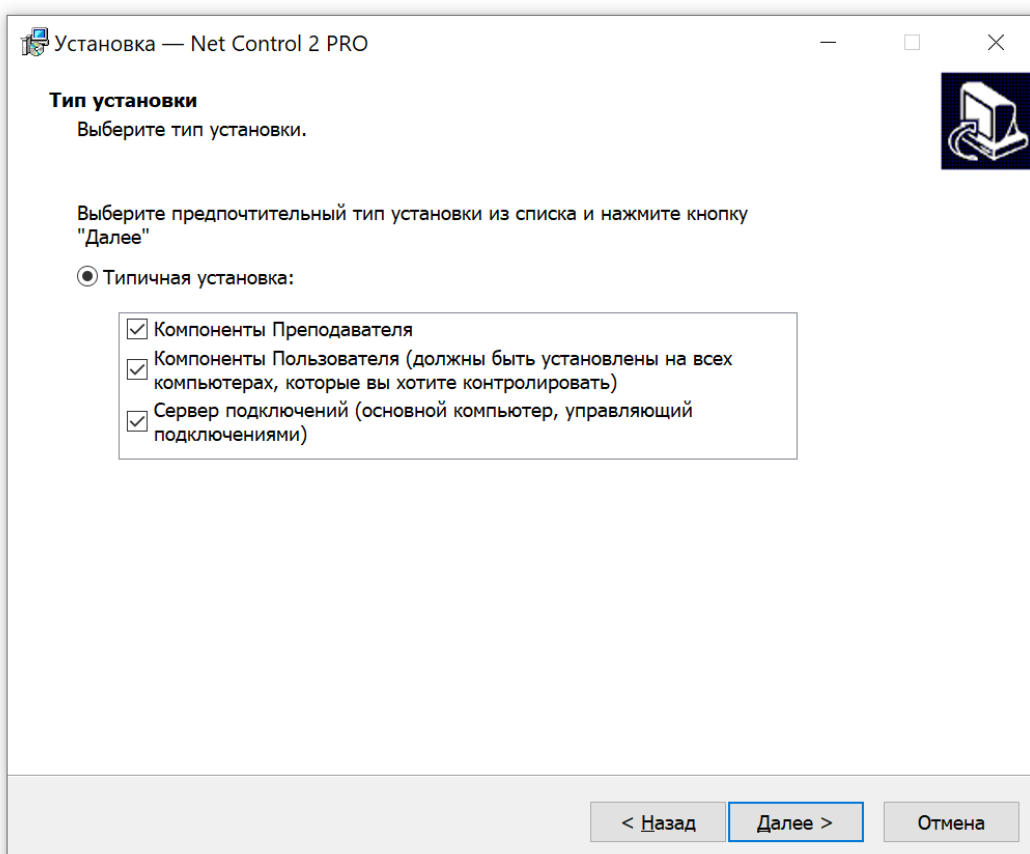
Установка — Net Control 2 PRO

Тип установки
Выберите тип установки.

Выберите предпочтительный тип установки из списка и нажмите кнопку "Далее"

Типичная установка:

Компоненты Преподавателя
Компоненты Пользователя (должны быть установлены на всех компьютерах, которые вы хотите контролировать)
Сервер подключений (основной компьютер, управляющий подключениями)

< Назад
Далее >
Отмена